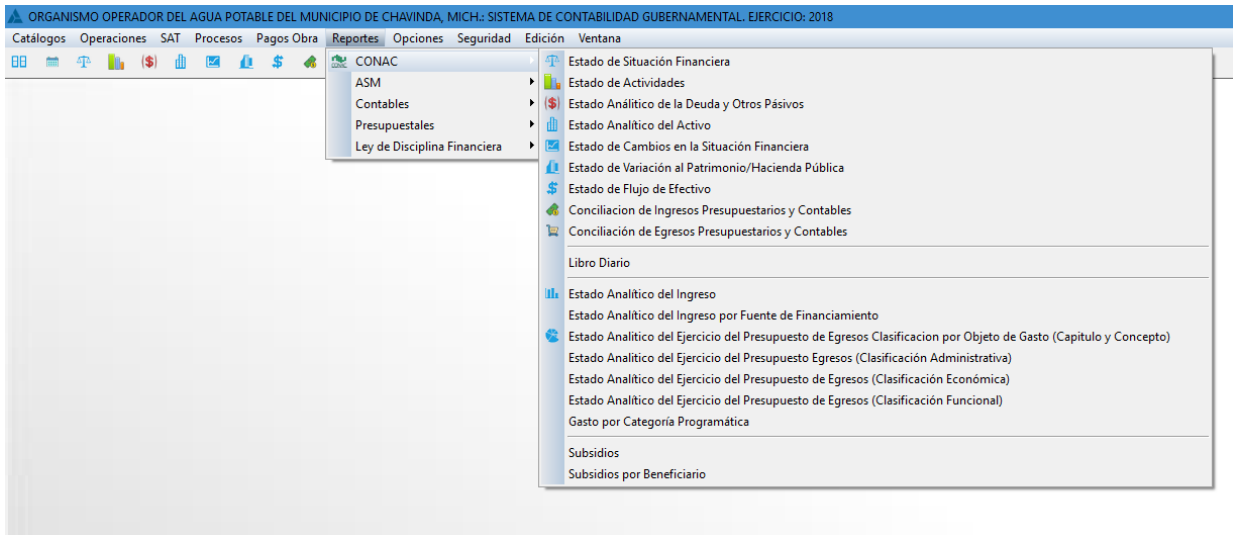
ORGANISMO OPERADOR DEL AGUA POTABLE DEL MUNICIPIO DE CHAVINDA, MICH.: SISTEMA DE CONTABILIDAD GUBERNAMENTAL. EJERCICIO: 2018

Catálogos Operaciones SAT Procesos Pagos Obra Reportes Opciones Seguridad Edición Ventana

CONAC
ASM
Contables
Presupuestales
Ley de Disciplina Financiera

Estado de Situación Financiera
Estado de Actividades
Estado Analítico de la Deuda y Otros Pásivos
Estado Analítico del Activo
Estado de Cambios en la Situación Financiera
Estado de Variación al Patrimonio/Hacienda Pública
Estado de Flujo de Efectivo
Conciliacion de Ingresos Presupuestarios y Contables
Conciliación de Egresos Presupuestarios y Contables

Libro Diario

Estado Analítico del Ingreso
Estado Analítico del Ingreso por Fuente de Financiamiento
Estado Analitico del Ejercicio del Presupuesto de Egresos Clasificacion por Objeto de Gasto (Capitulo y Concepto)
Estado Analítico del Ejercicio del Presupuesto Egresos (Clasificación Administrativa)
Estado Analítico del Ejercicio del Presupuesto de Egresos (Clasificación Económica)
Estado Analítico del Ejercicio del Presupuesto de Egresos (Clasificación Funcional)
Gasto por Categoría Programática

Subsidios
Subsidios por Beneficiario